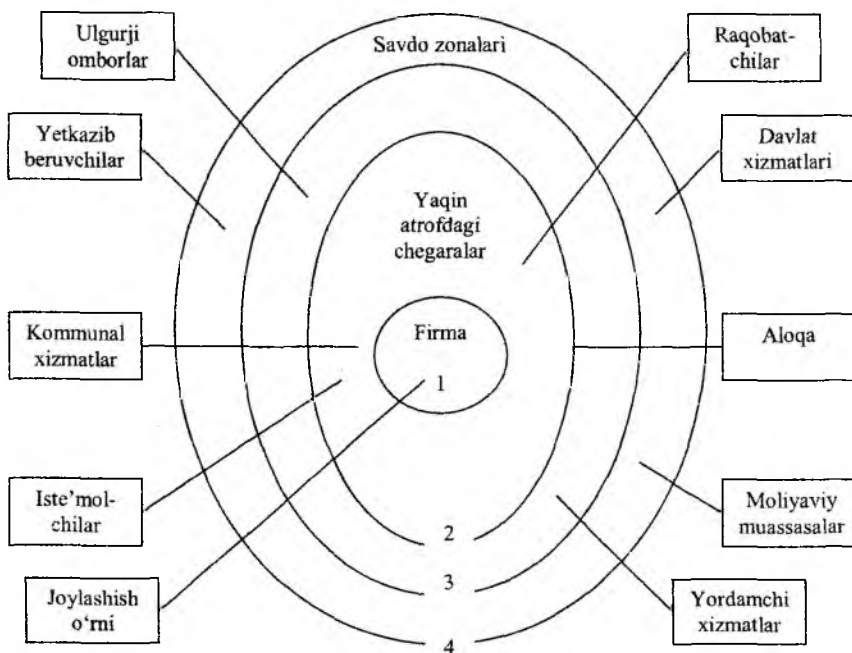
Ulgurji omborlar

Savdo zonalari

Raqobatchilar

Yetkazib beruvchilar

Davlat xizmatlari

Yaqin atrofdagi chegaralar

Kommunal xizmatlar

Firma

1

Aloqa

Iste'molchilar

Moliyaviy muassasalar

2

3

Joylashish o'rni

Yordamchi xizmatlar

4